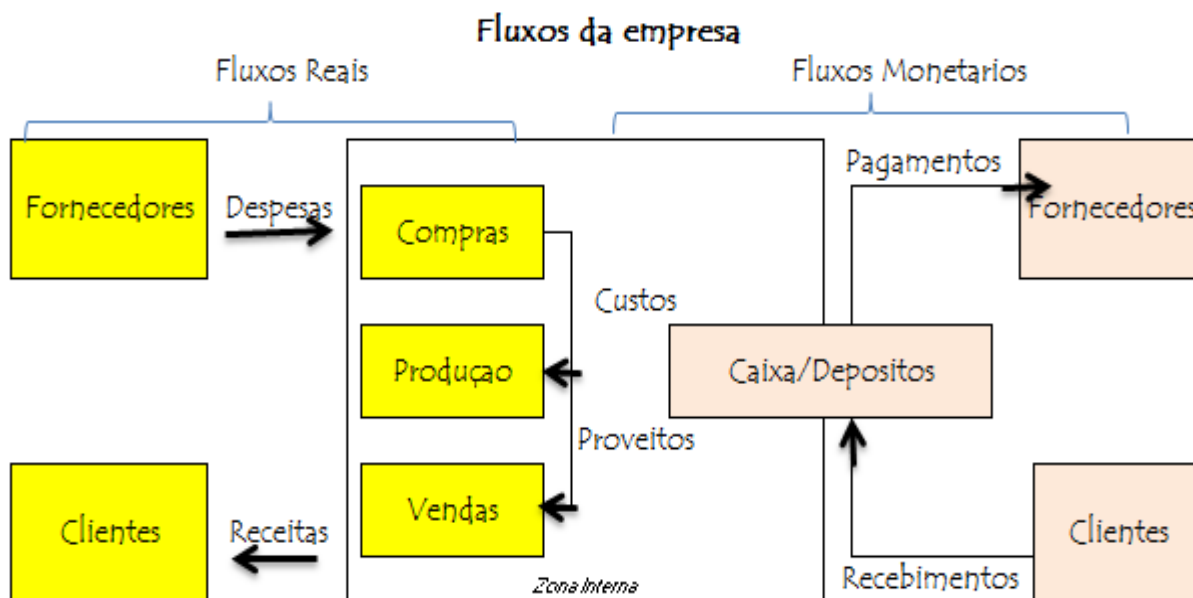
Fluxos da empresa

Fluxos Reais

Fluxos Monetarios

Fornecedores

Despesas

Compras

Custos

Producao

Proveitos

Vendas

Clientes

Receitas

Zona Interna

Pagamentos

Fornecedores

Caixa/Depositos

Clientes

Recebimentos